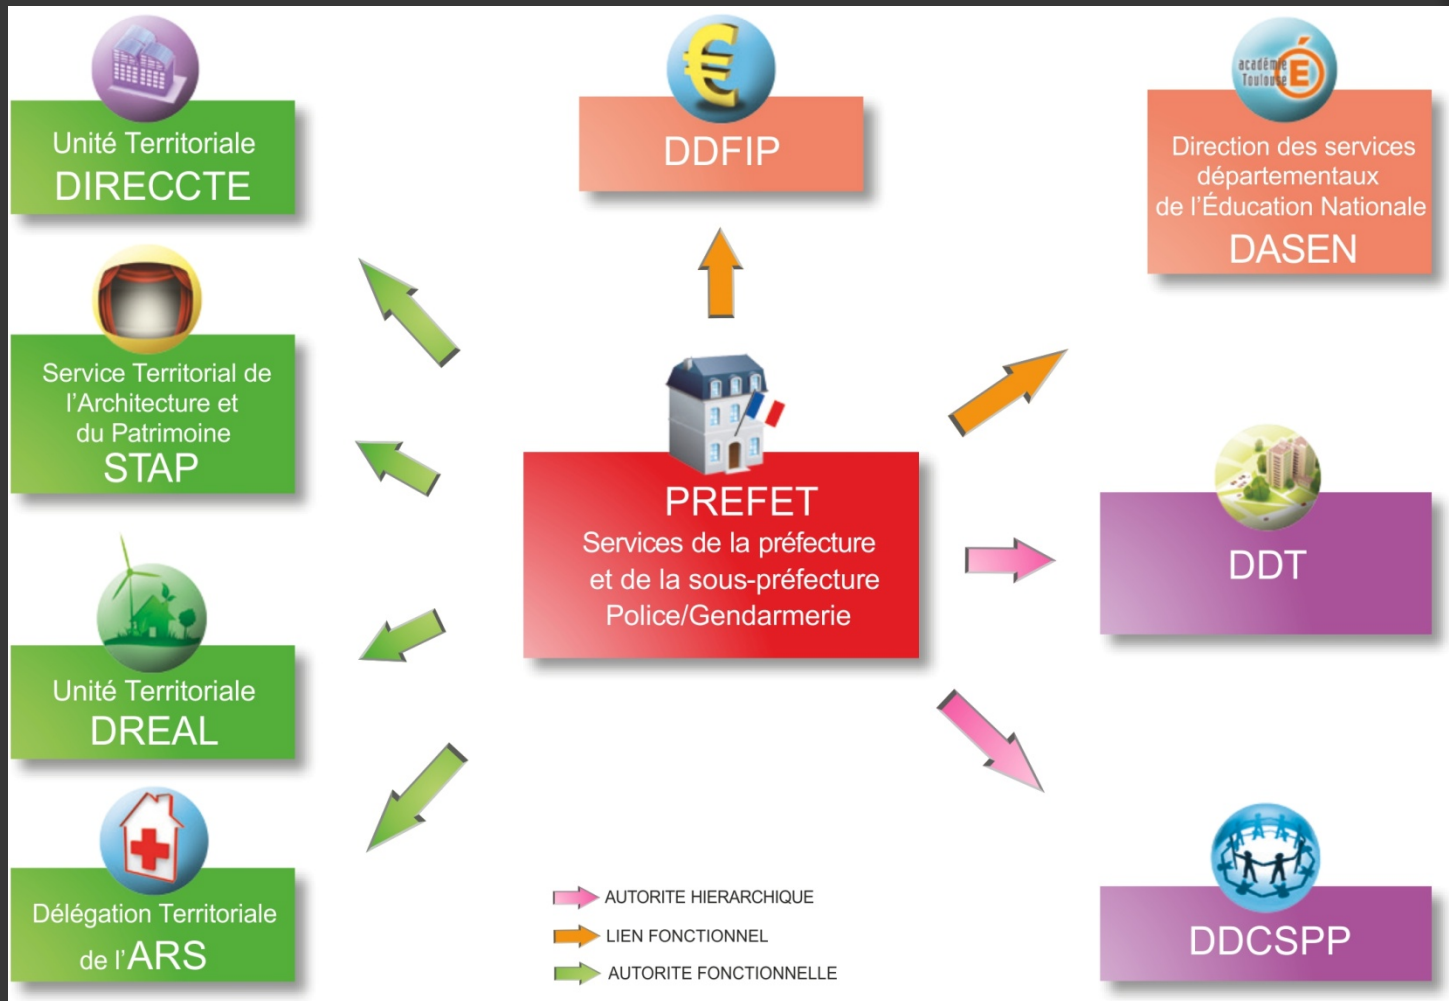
Unité Territoriale
DIRECCTE

DDFIP

académie Toulouse

Direction des services départementaux de l'Éducation Nationale
DASEN

Service Territorial de l'Architecture et du Patrimoine
STAP

PREFET
Services de la préfecture et de la sous-préfecture
Police/Gendarmerie

DDT

Unité Territoriale
DREAL

Délégation Territoriale de l'ARS

DDCSPP

AUTORITE HIERARCHIQUE
LIEN FONCTIONNEL
AUTORITE FONCTIONNELLE